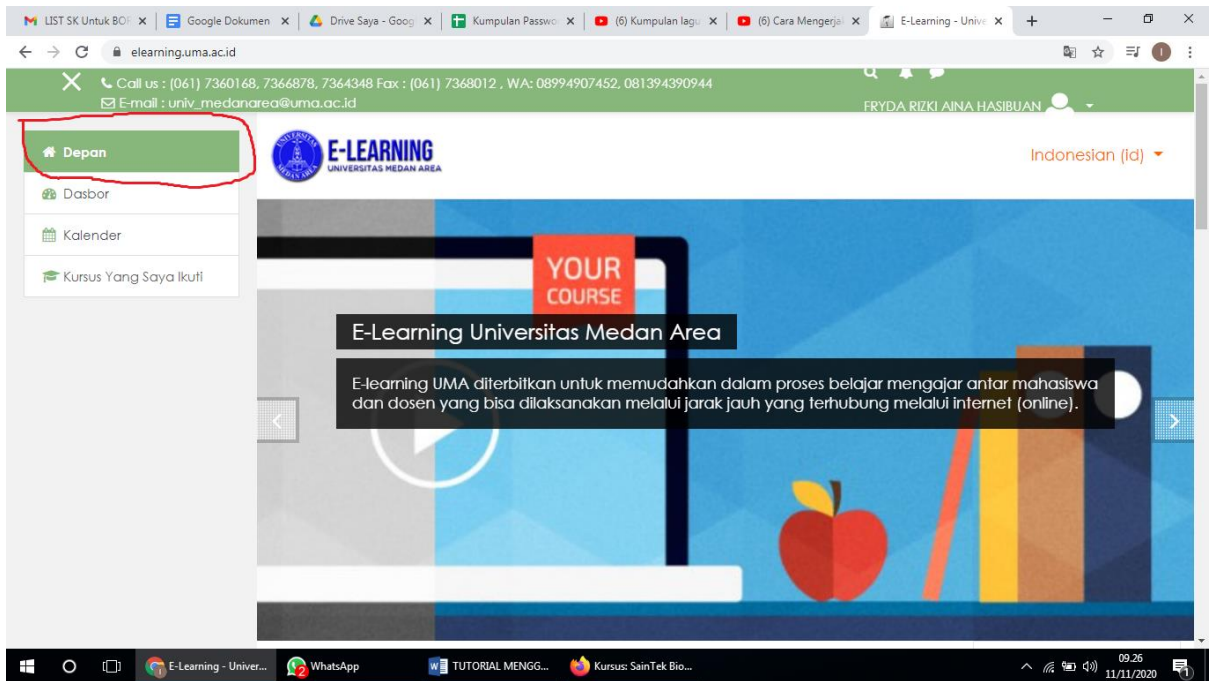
LIST SK Untuk BOF × | Google Dokumen × | Drive Saya - Goog × | Kumpulan Passwo × | (6) Kumpulan lagu × | (6) Cara Mengerja × | E-Learning - Unive × | +

elearning.uma.ac.id

Call us : (061) 7360168, 7366878, 7364348 Fax : (061) 7368012 , WA: 08994907452, 081394390944
E-mail : univ_medanarea@uma.ac.id

FRYDA RIZKI AINA HASIBUAN

Depan
Dasbor
Kalender
Kursus Yang Saya Ikuti

E-LEARNING
UNIVERSITAS MEDAN AREA

Indonesian (id)

YOUR COURSE

E-Learning Universitas Medan Area

E-learning UMA diterbitkan untuk memudahkan dalam proses belajar mengajar antar mahasiswa dan dosen yang bisa dilaksanakan melalui jarak jauh yang terhubung melalui internet (online).

E-Learning - Univer... | WhatsApp | TUTORIAL MENGG... | Kursus: SainTek Bio...

09.26
11/11/2020